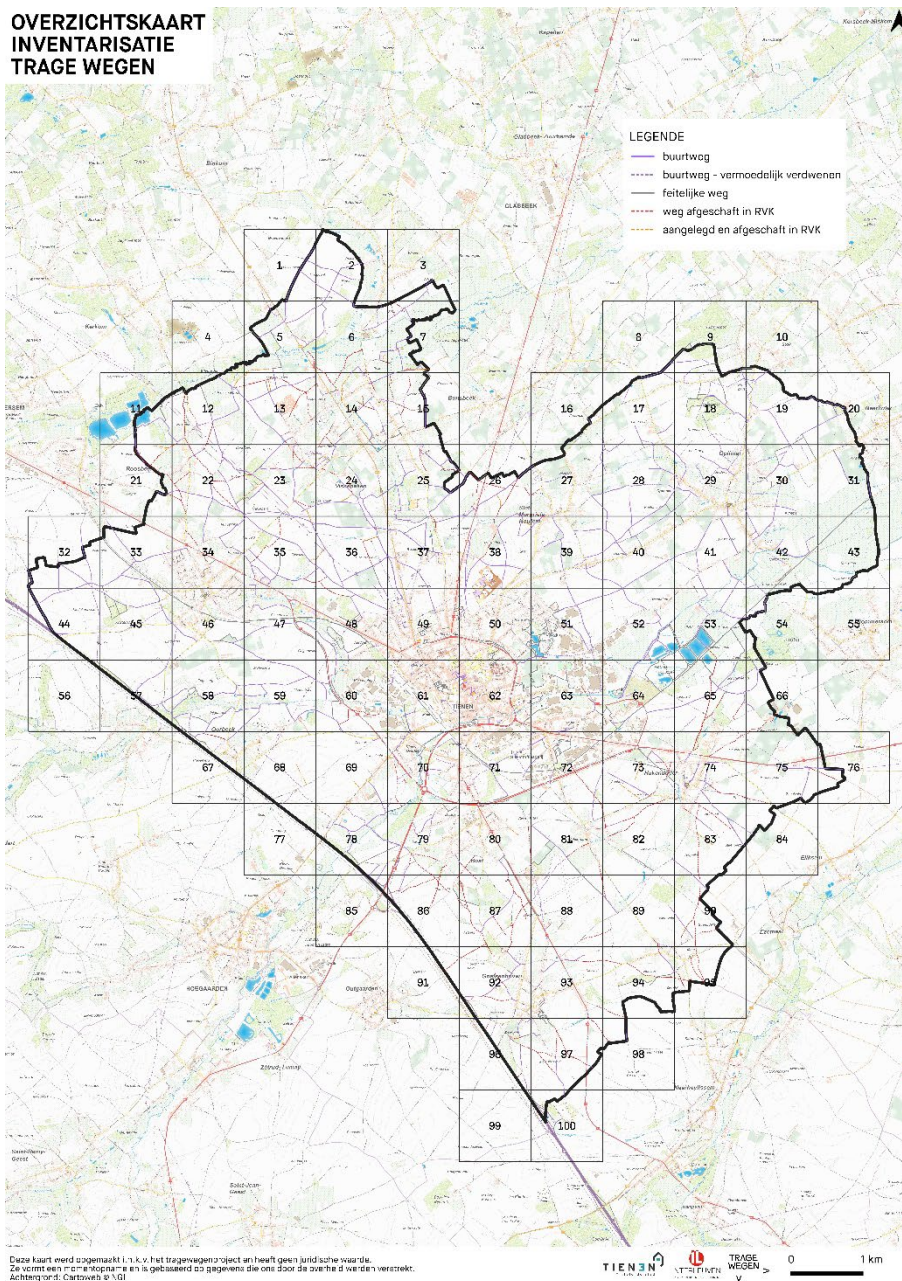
OVERZICHTSKAART
INVENTARISATIE
TRAGE WEGEN

LEGENDE
buurtweg
buurtweg - vermoedelijk verdwenen
feitelijke weg
weg afgeschaft in RVK
aangelegd en afgeschaft in RVK

1 2 3
4 5 6 7 8 9 10
11 12 13 14 15 16 17 18 19 20
21 22 23 24 25 26 27 28 29 30 31
32 33 34 35 36 37 38 39 40 41 42 43
44 45 46 47 48 49 50 51 52 53 54 55
56 57 58 59 60 61 62 63 64 65 66
67 68 69 70 71 72 73 74 75 76
77 78 79 80 81 82 83 84
85 86 87 88 89 90
91 92 93 94 95
96 97 98
99 100

GLABBEEK
TIENEN
HOEGAARDEN

Deze kaart werd opgemaakt i.h.k.v. het tragewegenproject en heeft geen juridische waarde.
Ze vormt een momentopname en is gebaseerd op gegevens die ons door de overheid werden verstrekt.
Achtergrond: Cartoweb © AGI

TIENEN
TRAGE WEGEN
0 1 km